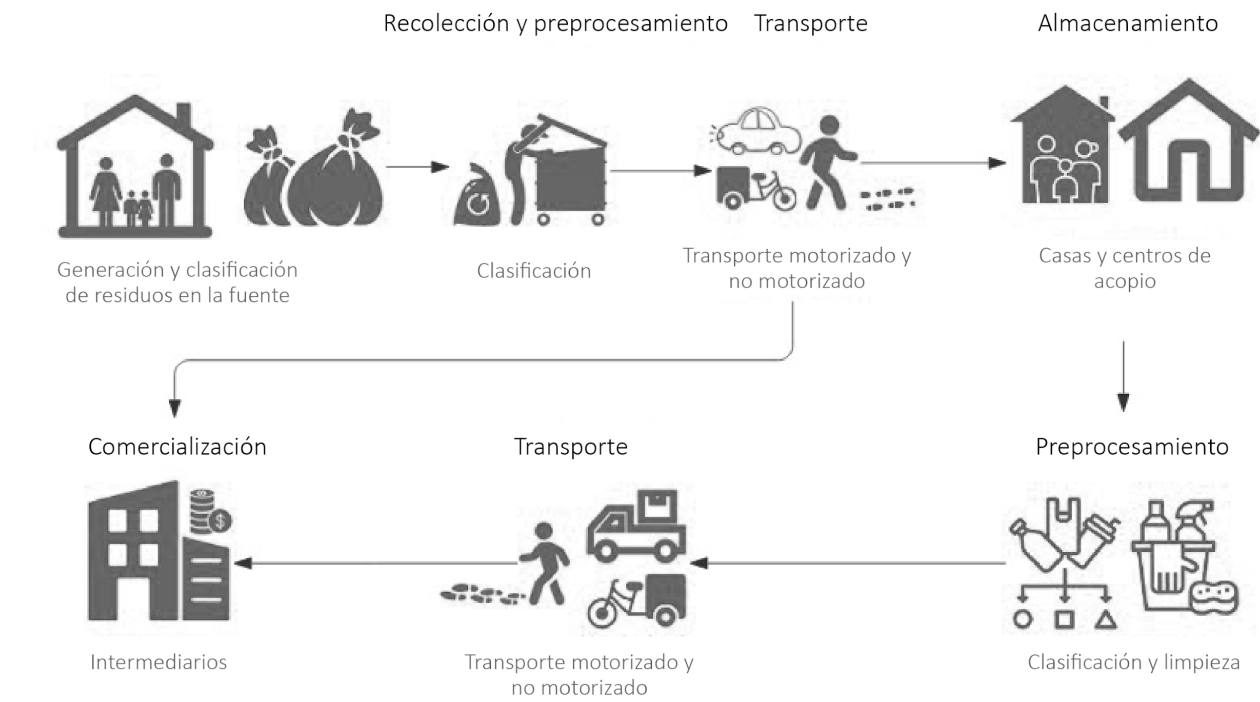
Recolección y preprocesamiento

Transporte

Almacenamiento

Generación y clasificación de residuos en la fuente

Clasificación

Transporte motorizado y no motorizado

Casas y centros de acopio

Comercialización

Transporte

Preprocesamiento

Intermediarios

Transporte motorizado y no motorizado

Clasificación y limpieza